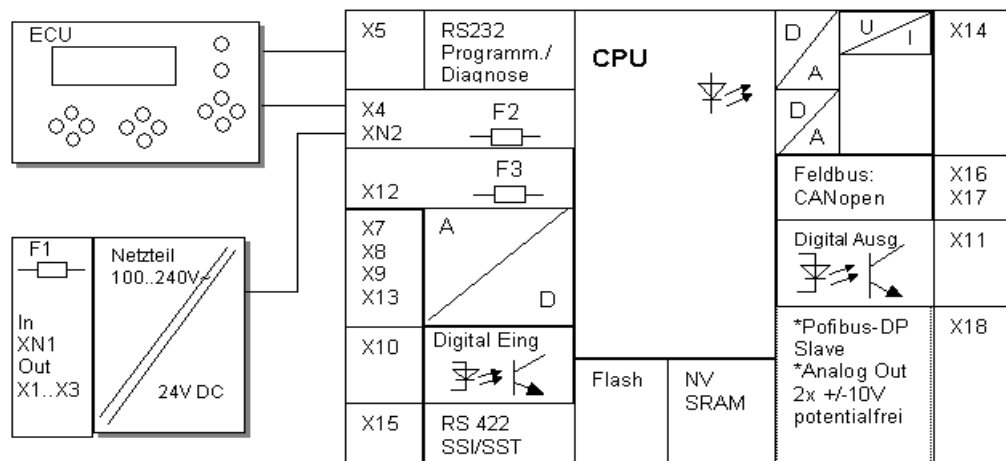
ECU

F1

In
XN1
Out
X1..X3

Netzteil
100..240V~

24V DC

X5

RS232
Programm./
Diagnose

X4
XN2

F2

F3

X12

X7
X8
X9
X13

A

D

X10

Digital Eing

X15

RS 422
SSI/SST

CPU

Flash

NV
SRAM

D
A

D
A

U
I

X14

Feldbus:
CANopen

X16
X17

Digital Ausg.

X11

*Pofibus-DP
Slave
*Analog Out
2x +/-10V
potentialfrei

X18